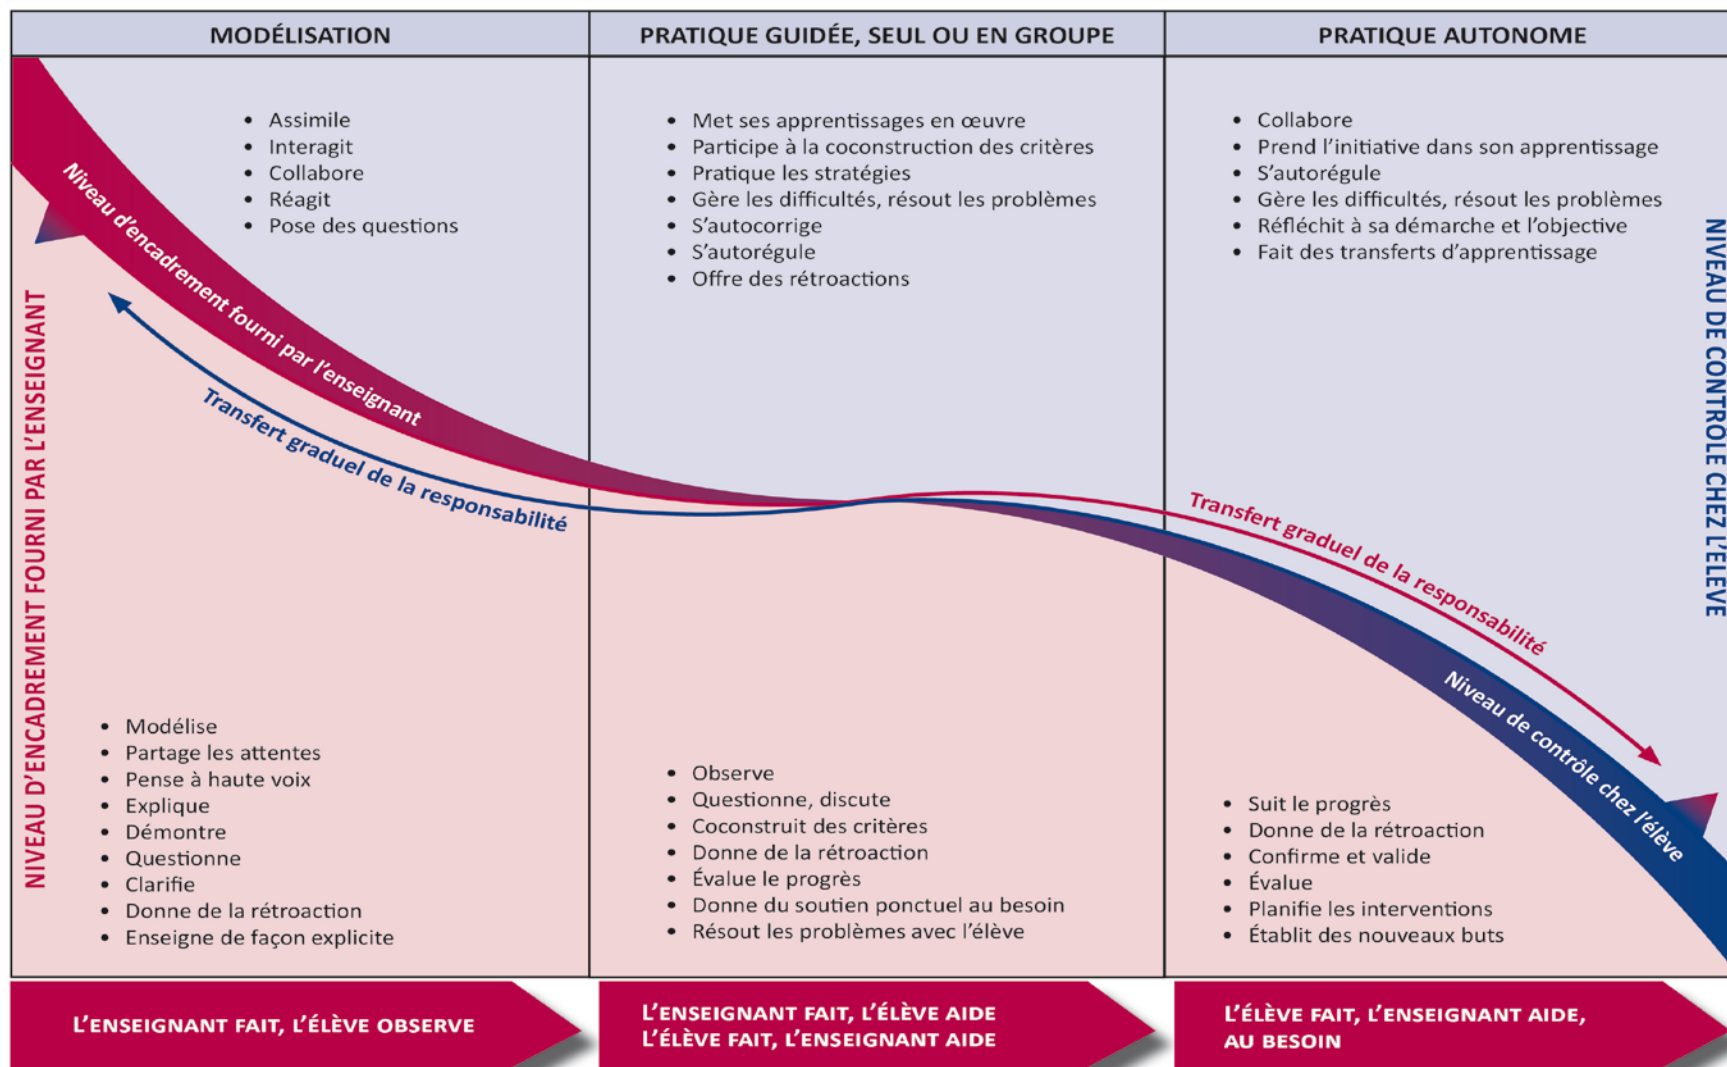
| MODÉLISATION | PRATIQUE GUIDÉE, SEUL OU EN GROUPE | PRATIQUE AUTONOME |
|---|---|---|

- Assimile
- Interagit
- Collabore
- Réagit
- Pose des questions

- Met ses apprentissages en œuvre
- Participe à la coconstruction des critères
- Pratique les stratégies
- Gère les difficultés, résout les problèmes
- S'autocorrige
- S'autorégule
- Offre des rétroactions

- Collabore
- Prend l'initiative dans son apprentissage
- S'autorégule
- Gère les difficultés, résout les problèmes
- Réfléchit à sa démarche et l'objective
- Fait des transferts d'apprentissage

NIVEAU D'ENCADREMENT FOURNI PAR L'ENSEIGNANT

Niveau d'encadrement fourni par l'enseignant

Transfert graduel de la responsabilité

Transfert graduel de la responsabilité

Niveau de contrôle chez l'élève

NIVEAU DE CONTRÔLE CHEZ L'ÉLÈVE

- Modélise
- Partage les attentes
- Pense à haute voix
- Explique
- Démontre
- Questionne
- Clarifie
- Donne de la rétroaction
- Enseigne de façon explicite

- Observe
- Questionne, discute
- Coconstruit des critères
- Donne de la rétroaction
- Évalue le progrès
- Donne du soutien ponctuel au besoin
- Résout les problèmes avec l'élève

- Suit le progrès
- Donne de la rétroaction
- Confirme et valide
- Évalue
- Planifie les interventions
- Établit des nouveaux buts

L'ENSEIGNANT FAIT, L'ÉLÈVE OBSERVE

L'ENSEIGNANT FAIT, L'ÉLÈVE AIDE
L'ÉLÈVE FAIT, L'ENSEIGNANT AIDE

L'ÉLÈVE FAIT, L'ENSEIGNANT AIDE, AU BESOIN